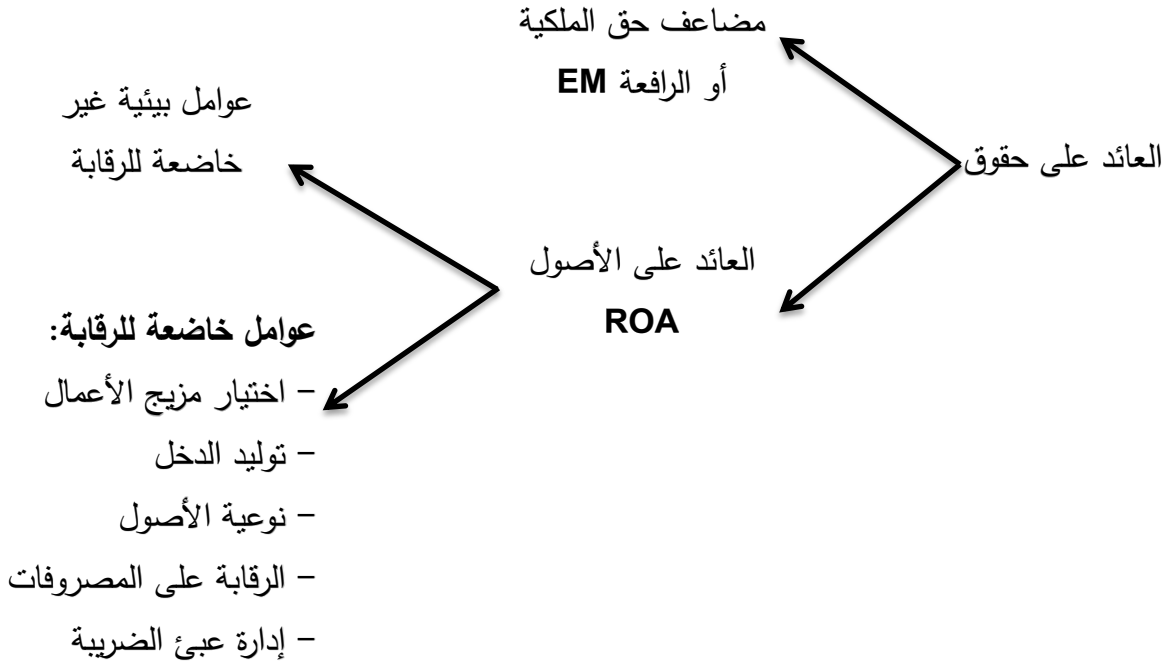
مضاعف حق الملكية
أو الرافعة EM

العائد على حقوق

عوامل بيئية غير
خاضعة للرقابة

العائد على الأصول
ROA

عوامل خاضعة للرقابة:
– اختيار مزيج الأعمال
– توليد الدخل
– نوعية الأصول
– الرقابة على المصروفات
– إدارة عبئ الضريبة